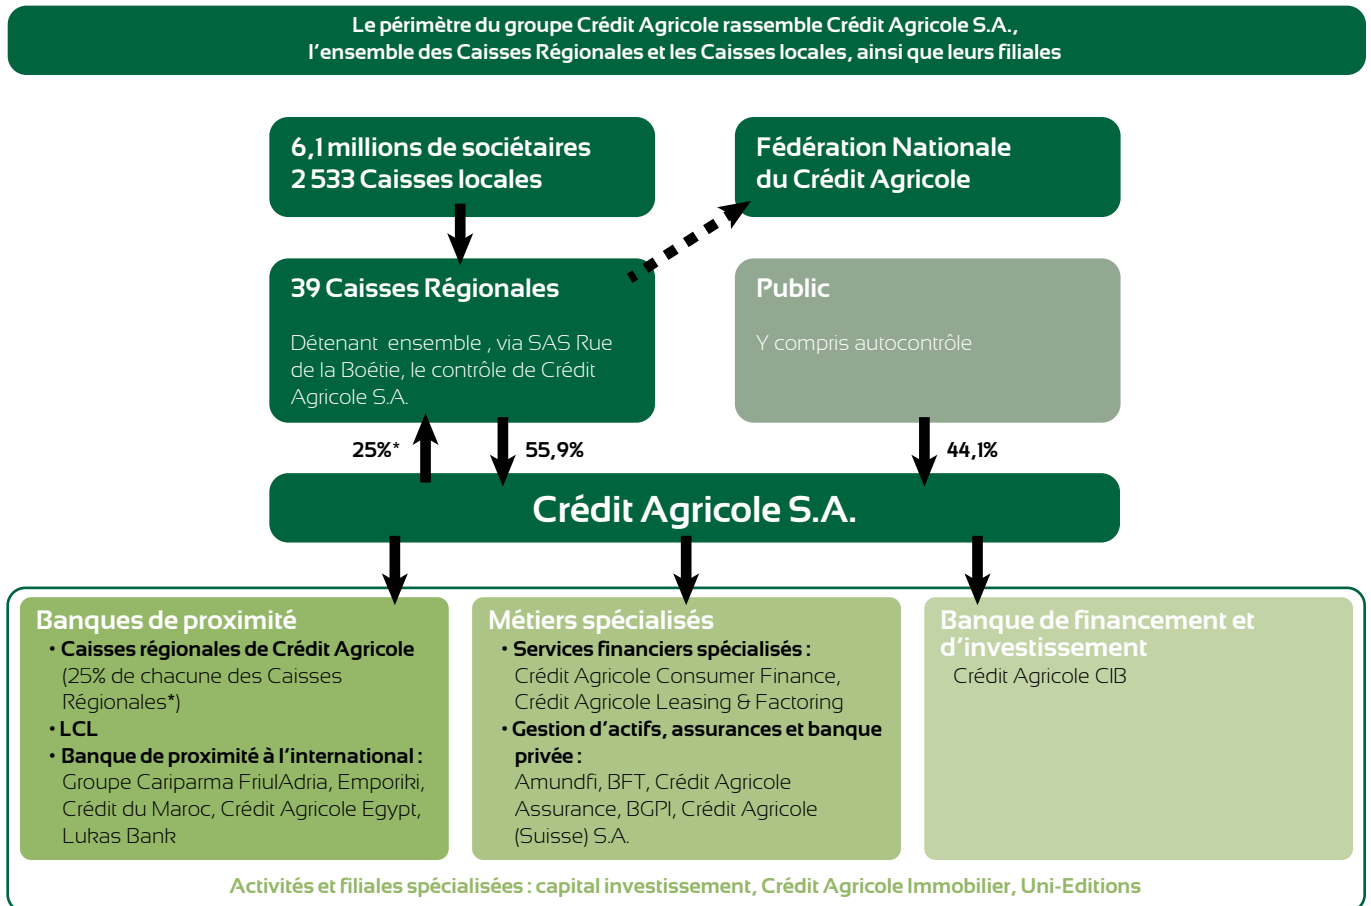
Le périmètre du groupe Crédit Agricole rassemble Crédit Agricole S.A., l'ensemble des Caisses Régionales et les Caisses locales, ainsi que leurs filiales

6,1 millions de sociétaires
2 533 Caisses locales

Fédération Nationale du Crédit Agricole

39 Caisses Régionales

Détenant ensemble , via SAS Rue de la Boétie, le contrôle de Crédit Agricole S.A.

Public

Y compris autocontrôle

25%*

55,9%

44,1%

Crédit Agricole S.A.

Banques de proximité
• Caisses régionales de Crédit Agricole (25% de chacune des Caisses Régionales*)
• LCL
• Banque de proximité à l'international : Groupe Cariparma FriulAdria, Emporiki, Crédit du Maroc, Crédit Agricole Egypt, Lukas Bank

Métiers spécialisés
• Services financiers spécialisés : Crédit Agricole Consumer Finance, Crédit Agricole Leasing & Factoring
• Gestion d'actifs, assurances et banque privée : Amundi, BFT, Crédit Agricole Assurance, BGPI, Crédit Agricole (Suisse) S.A.

Banque de financement et d'investissement
Crédit Agricole CIB

Activités et filiales spécialisées : capital investissement, Crédit Agricole Immobilier, Uni-Editions